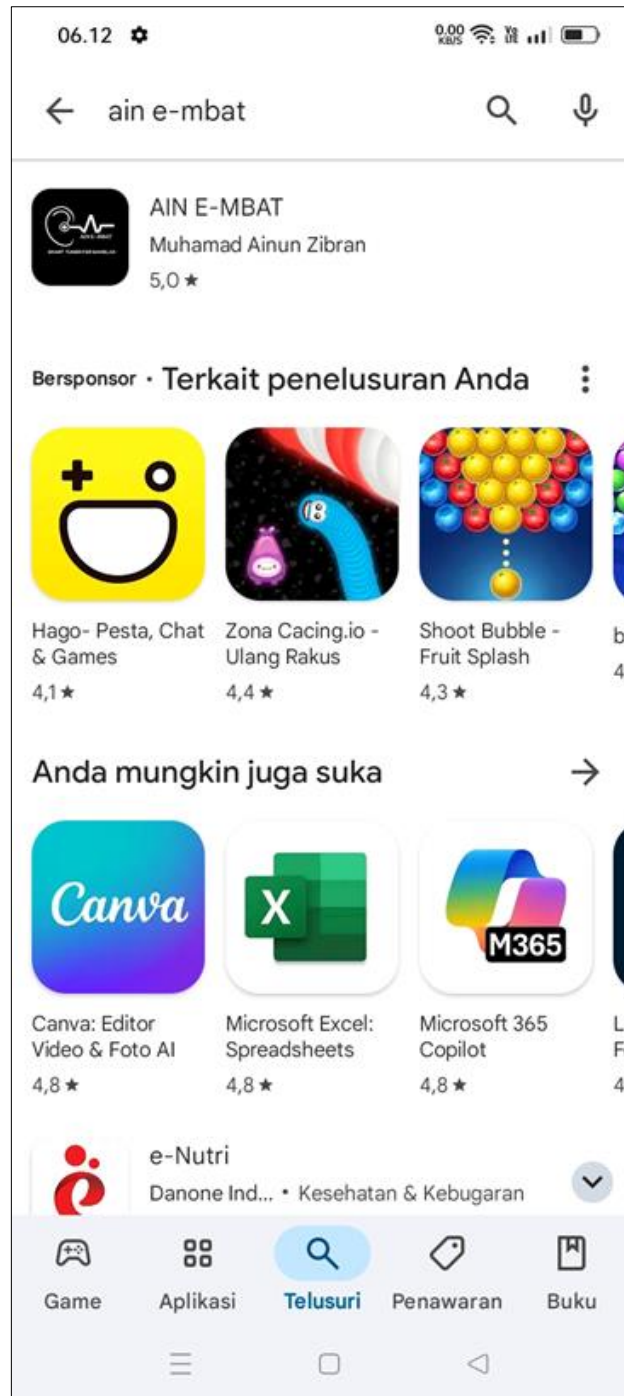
06.12

0,00 KB/S

ain e-mbat

AIN E-MBAT
Muhamad Ainun Zibran
5,0 ★

Bersponsor · Terkait penelusuran Anda

Hago- Pesta, Chat & Games
4,1 ★

Zona Cacing.io - Ulang Rakus
4,4 ★

Shoot Bubble - Fruit Splash
4,3 ★

b
4

Anda mungkin juga suka

Canva

Canva: Editor Video & Foto AI
4,8 ★

X

Microsoft Excel: Spreadsheets
4,8 ★

M365

Microsoft 365 Copilot
4,8 ★

L
F
4

e-Nutri
Danone Ind... • Kesehatan & Kebugaran

Game
Aplikasi
Telusuri
Penawaran
Buku